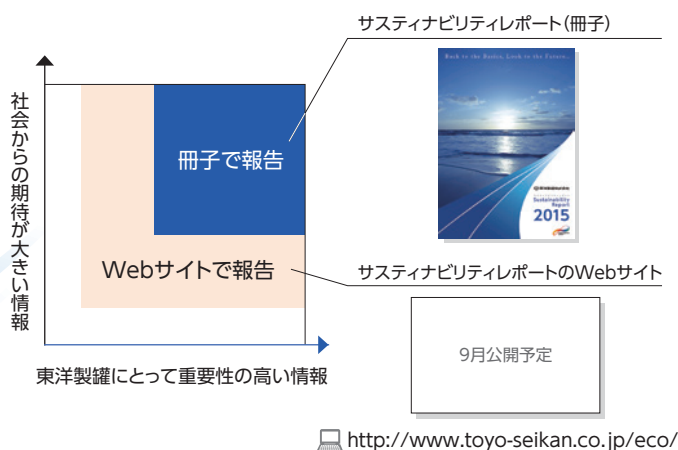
社会からの期待が大きい情報

冊子で報告

Webサイトで報告

東洋製罐にとって重要性の高い情報

サスティナビリティレポート(冊子)

Back to the Basics, Look to the Future.

Sustainability Report 2015

サスティナビリティレポートのWebサイト

9月公開予定

http://www.toyo-seikan.co.jp/eco/